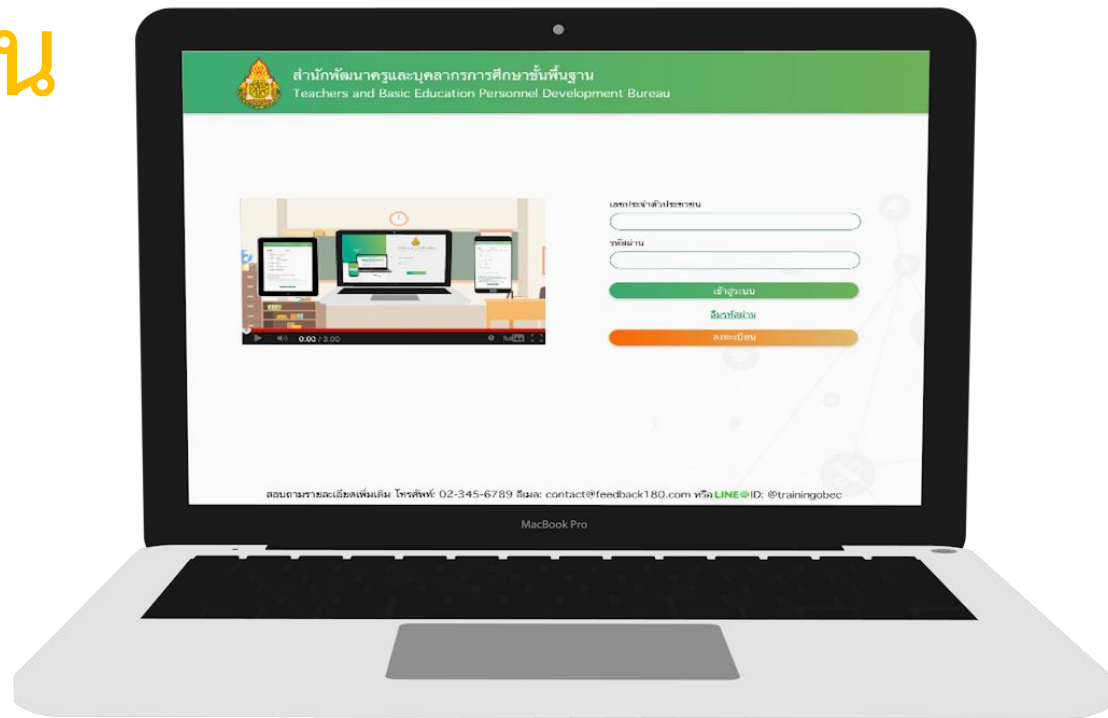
น

สำนักพัฒนาครูและบุคลากรการศึกษาขั้นพื้นฐาน
Teachers and Basic Education Personnel Development Bureau

0:00 / 3:00

เลขประจำตัวประชาชน

รหัสผ่าน

เข้าสู่ระบบ

ลืมรหัสผ่าน

ลงทะเบียน

สอบถามรายละเอียดเพิ่มเติม โทรศัพท์: 02-345-6789 อีเมล: contact@feedback180.com หรือ LINE@ ID: @trainingobec

MacBook Pro